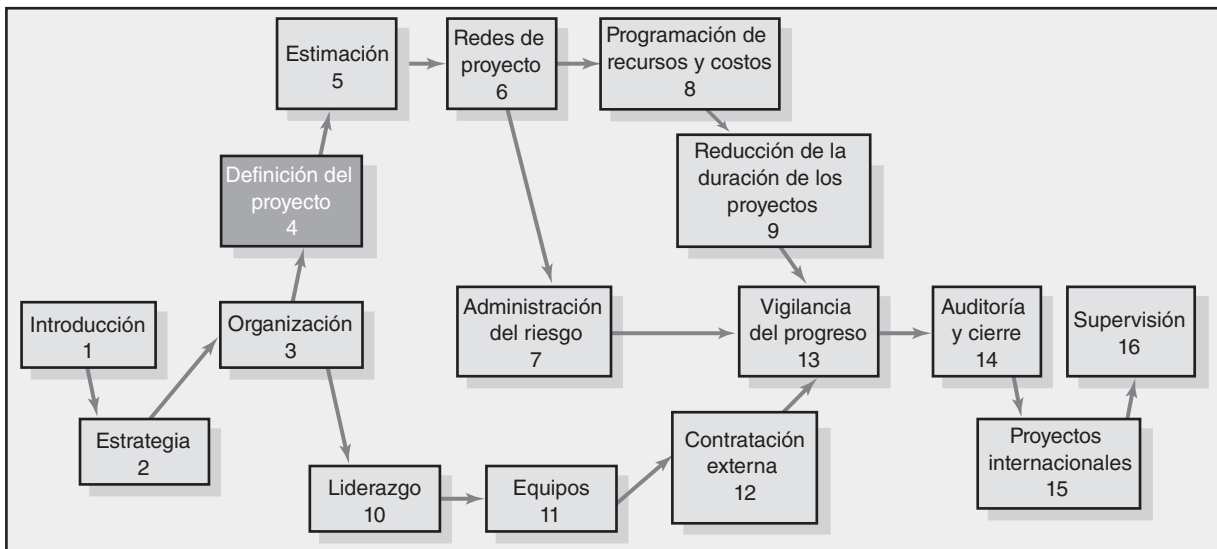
Estimación
5

Redes de proyecto
6

Programación de recursos y costos
8

Reducción de la duración de los proyectos
9

Definición del proyecto
4

Introducción
1

Organización
3

Administración del riesgo
7

Vigilancia del progreso
13

Auditoría y cierre
14

Supervisión
16

Estrategia
2

Contratación externa
12

Proyectos internacionales
15

Liderazgo
10

Equipos
11